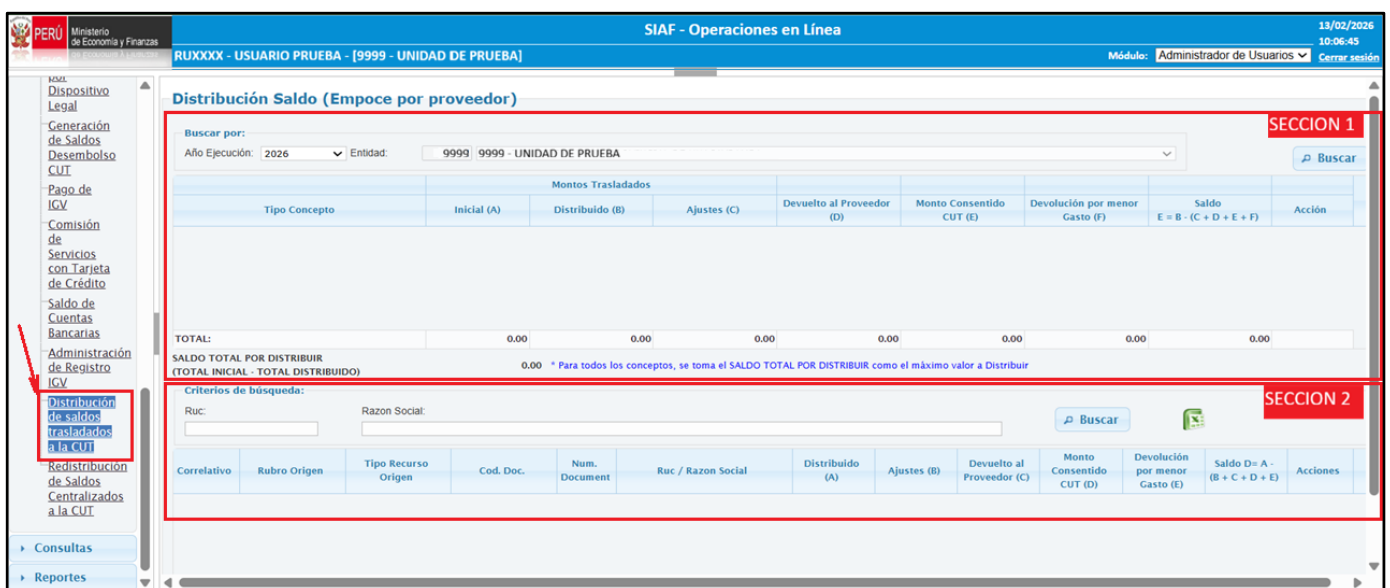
PERÚ Ministerio de Economía y Finanzas

SIAF - Operaciones en Línea

13/02/2026 10:06:45

RUXXXX - USUARIO PRUEBA - [9999 - UNIDAD DE PRUEBA]

Módulo: Administrador de Usuarios

Cerrar sesión

Dispositivo Legal

Generación de Saldos Desembolso CUT

Pago de IGV

Comisión de Servicios con Tarjeta de Crédito

Saldo de Cuentas Bancarias

Administración de Registro IGV

Distribución de saldos trasladados a la CUT

Redistribución de Saldos Centralizados a la CUT

› Consultas

› Reportes

Distribución Saldo (Empoce por proveedor)

SECCION 1

Buscar por:

Año Ejecución: 2026 Entidad: 9999 9999 - UNIDAD DE PRUEBA

Buscar

| Tipo Concepto | Montos Trasladados Inicial (A) | Distribuido (B) | Ajustes (C) | Devuelto al Proveedor (D) | Monto Consentido CUT (E) | Devolución por menor Gasto (F) | Saldo E = B - (C + D + E + F) | Acción |
|---|---|---|---|---|---|---|---|---|
| TOTAL: | 0.00 | 0.00 | 0.00 | 0.00 | 0.00 | 0.00 | 0.00 | |

SALDO TOTAL POR DISTRIBUIR (TOTAL INICIAL - TOTAL DISTRIBUIDO) 0.00 * Para todos los conceptos, se toma el SALDO TOTAL POR DISTRIBUIR como el máximo valor a Distribuir

SECCION 2

Criterios de búsqueda:

Ruc:

Razon Social:

Buscar

| Correlativo | Rubro Origen | Tipo Recurso Origen | Cod. Doc. | Num. Document | Ruc / Razon Social | Distribuido (A) | Ajustes (B) | Devuelto al Proveedor (C) | Monto Consentido CUT (D) | Devolución por menor Gasto (E) | Saldo D= A - (B + C + D + E) | Acciones |
|---|---|---|---|---|---|---|---|---|---|---|---|---|